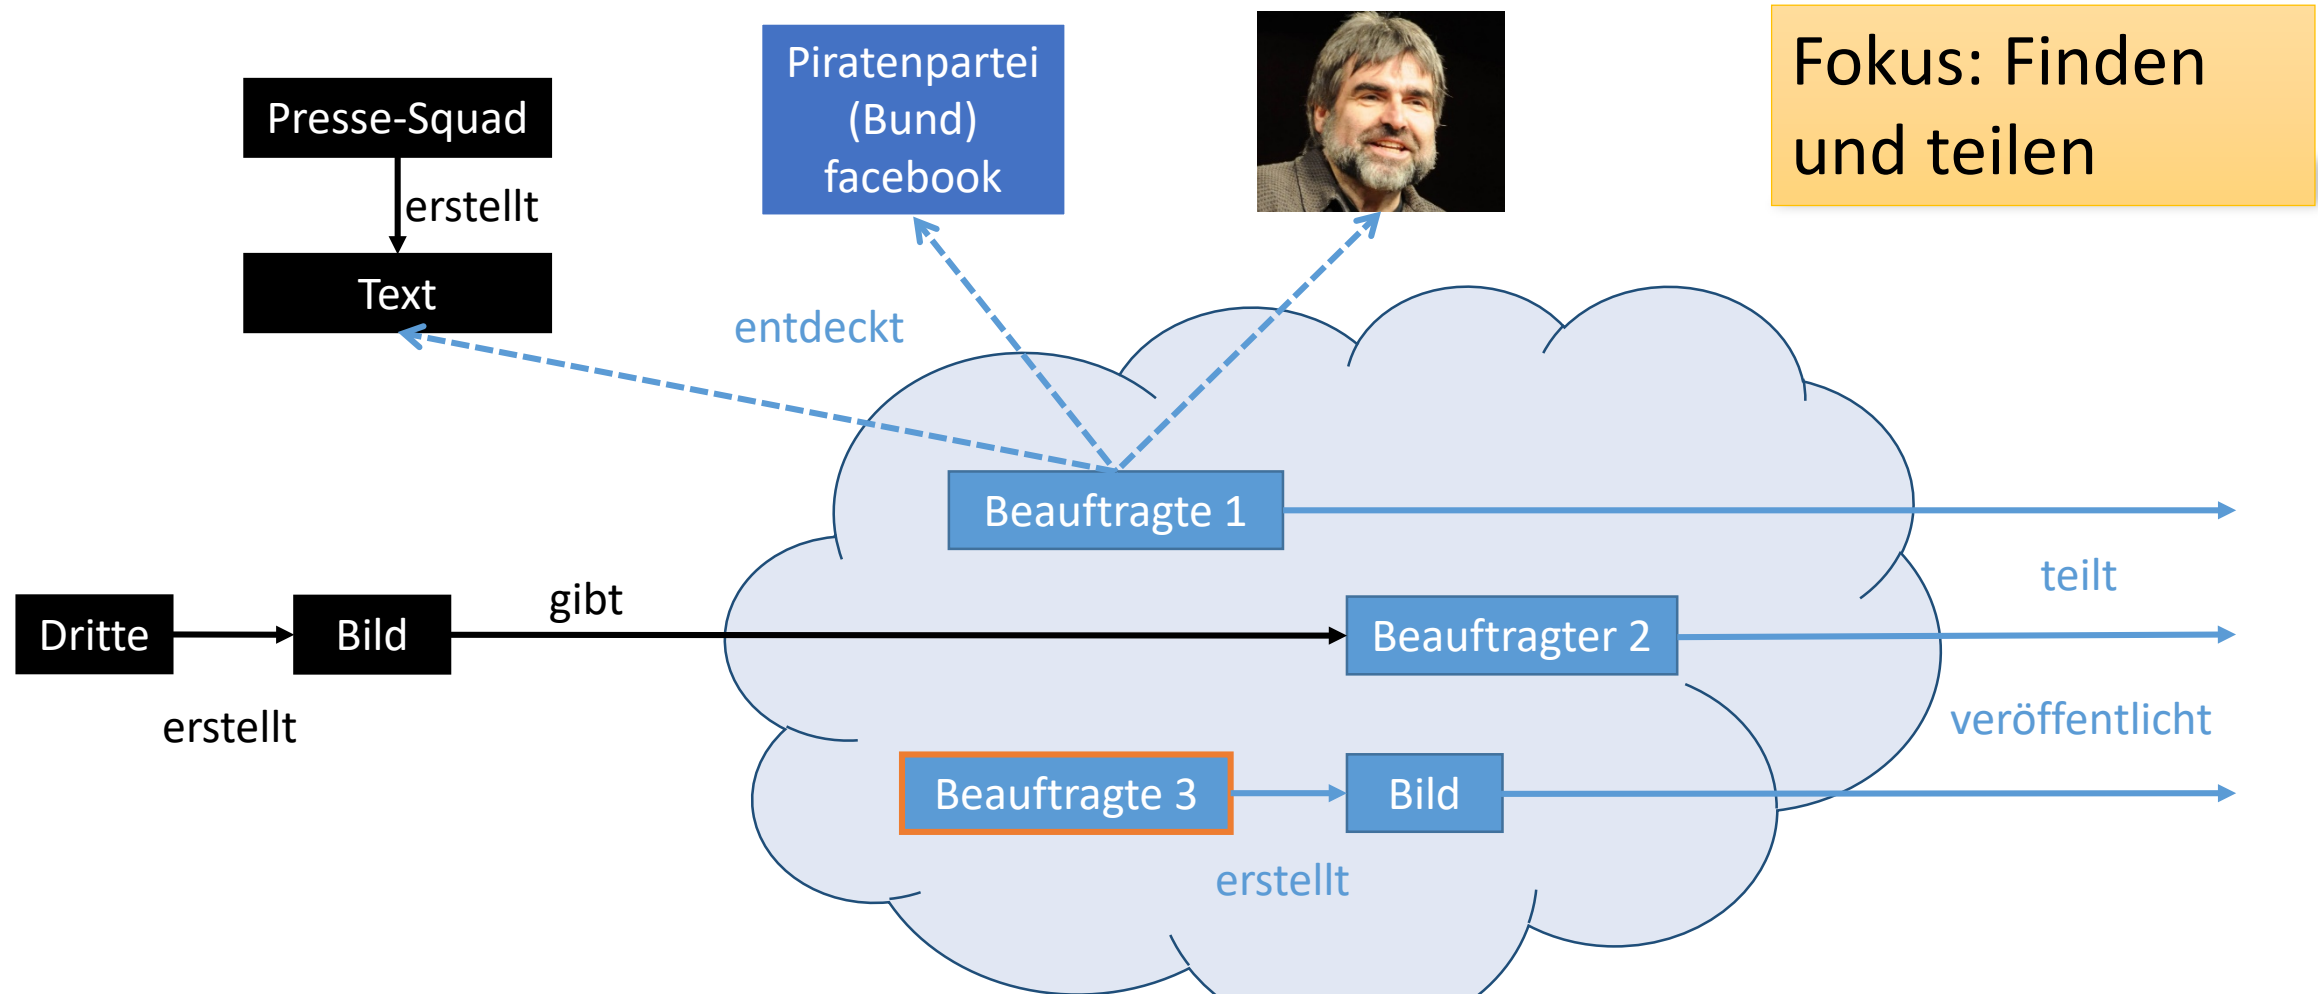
Presse-Squad

erstellt

Text

Piratenpartei (Bund) facebook

Fokus: Finden und teilen

entdeckt

Beauftragte 1

teilt

Dritte

Bild

gibt

Beauftragter 2

erstellt

veröffentlicht

Beauftragte 3

Bild

erstellt